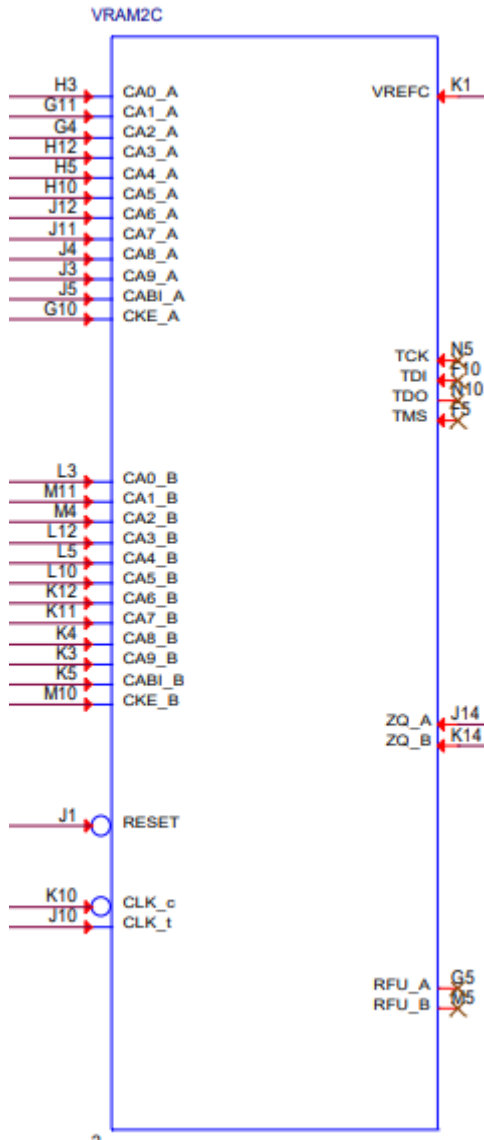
VRAM2C

H3 CA0_A
G11 CA1_A
G4 CA2_A
H12 CA3_A
H5 CA4_A
H10 CA5_A
J12 CA6_A
J11 CA7_A
J4 CA8_A
J3 CA9_A
J5 CABI_A
G10 CKE_A

VREFC K1

TCK N5
TDI F10
TDO N10
TMS F5

L3 CA0_B
M11 CA1_B
M4 CA2_B
L12 CA3_B
L5 CA4_B
L10 CA5_B
K12 CA6_B
K11 CA7_B
K4 CA8_B
K3 CA9_B
K5 CABI_B
M10 CKE_B

ZQ_A J14
ZQ_B K14

J1 RESET

K10 CLK_c
J10 CLK_t

RFU_A G5
RFU_B M5

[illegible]